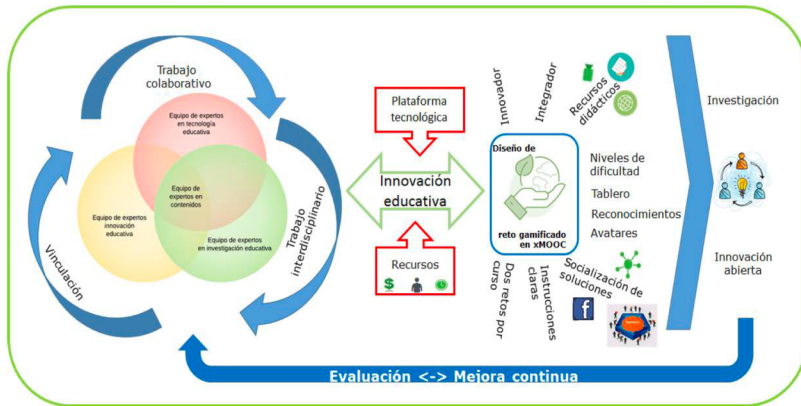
Trabajo colaborativo

Equipo de expertos en tecnología educativa

Equipo de expertos en contenidos

Equipo de expertos innovación educativa

Equipo de expertos en investigación educativa

Trabajo interdisciplinario

Vinculación

Plataforma tecnológica

Innovación educativa

Recursos

Innovador

Integrador

Recursos didácticos

Diseño de

reto gamificado en xMOOC

Niveles de dificultad

Tablero

Reconocimientos

Avatares

Dos retos por curso

Instrucciones claras

Socialización de soluciones

Investigación

Innovación abierta

Evaluación <-> Mejora continua